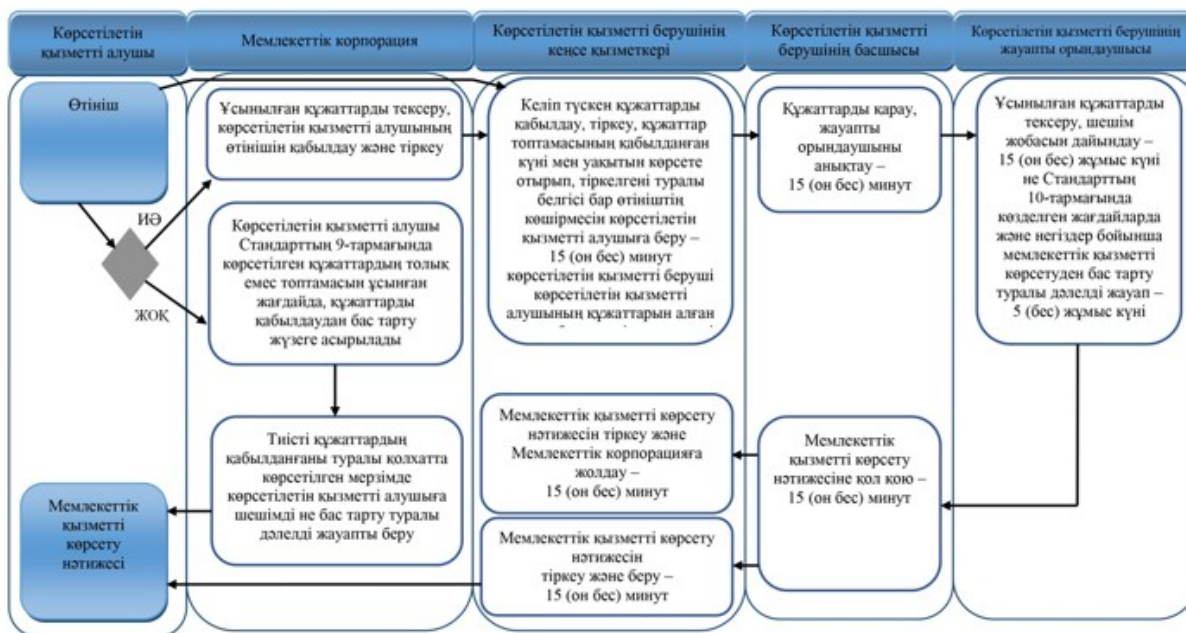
Көрсетілетін қызметті алушы

Мемлекеттік корпорация

Көрсетілетін қызметті берушінің кеңсе қызметкері

Көрсетілетін қызметті берушінің басшысы

Көрсетілетін қызметті берушінің жауапты орындаушысы

Өтініш

ИӘ

ЖОҚ

Ұсынылған құжаттарды тексеру, көрсетілетін қызметті алушының өтінішін қабылдау және тіркеу

Көрсетілетін қызметті алушы Стандарттың 9-тармағында көрсетілген құжаттардың толық емес топтамасын ұсынған жағдайда, құжаттарды қабылдаудан бас тарту жүзеге асырылады

Келіп түскен құжаттарды қабылдау, тіркеу, құжаттар топтамасының қабылданған күні мен уақытын көрсете отырып, тіркелгені туралы белгісі бар өтініштің көшірмесін көрсетілетін қызметті алушыға беру – 15 (он бес) минут көрсетілетін қызметті беруші көрсетілетін қызметті алушының құжаттарын алған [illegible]

Құжаттарды қарау, жауапты орындаушыны анықтау – 15 (он бес) минут

Ұсынылған құжаттарды тексеру, шешім жобасын дайындау – 15 (он бес) жұмыс күні не Стандарттың 10-тармағында көзделген жағдайларда және негіздер бойынша мемлекеттік қызметті көрсетуден бас тарту туралы дәлелді жауап – 5 (бес) жұмыс күні

Тиісті құжаттардың қабылданғаны туралы қолхатта көрсетілген мерзімде көрсетілетін қызметті алушыға шешімді не бас тарту туралы дәлелді жауапты беру

Мемлекеттік қызметті көрсету нәтижесін тіркеу және Мемлекеттік корпорацияға жолдау – 15 (он бес) минут

Мемлекеттік қызметті көрсету нәтижесіне қол қою – 15 (он бес) минут

Мемлекеттік қызметті көрсету нәтижесі

Мемлекеттік қызметті көрсету нәтижесін тіркеу және беру – 15 (он бес) минут